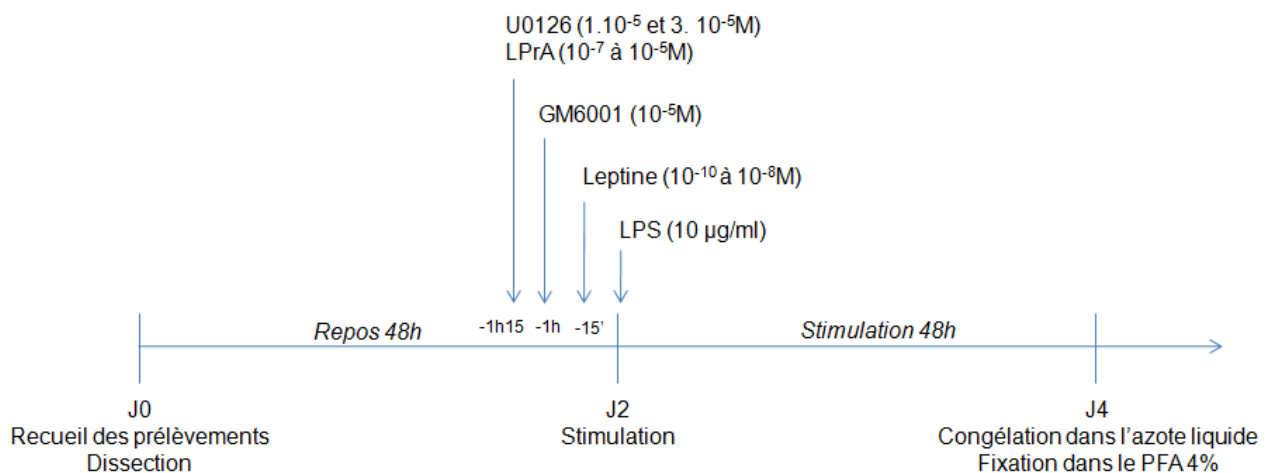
U0126 ($1.10^{-5}$ et $3.\ 10^{-5}$M)
LPrA ($10^{-7}$ à $10^{-5}$M)

GM6001 ($10^{-5}$M)

Leptine ($10^{-10}$ à $10^{-8}$M)

LPS (10 µg/ml)

-1h15 -1h -15'

Repos 48h

Stimulation 48h

J0
Recueil des prélèvements
Dissection

J2
Stimulation

J4
Congélation dans l'azote liquide
Fixation dans le PFA 4%